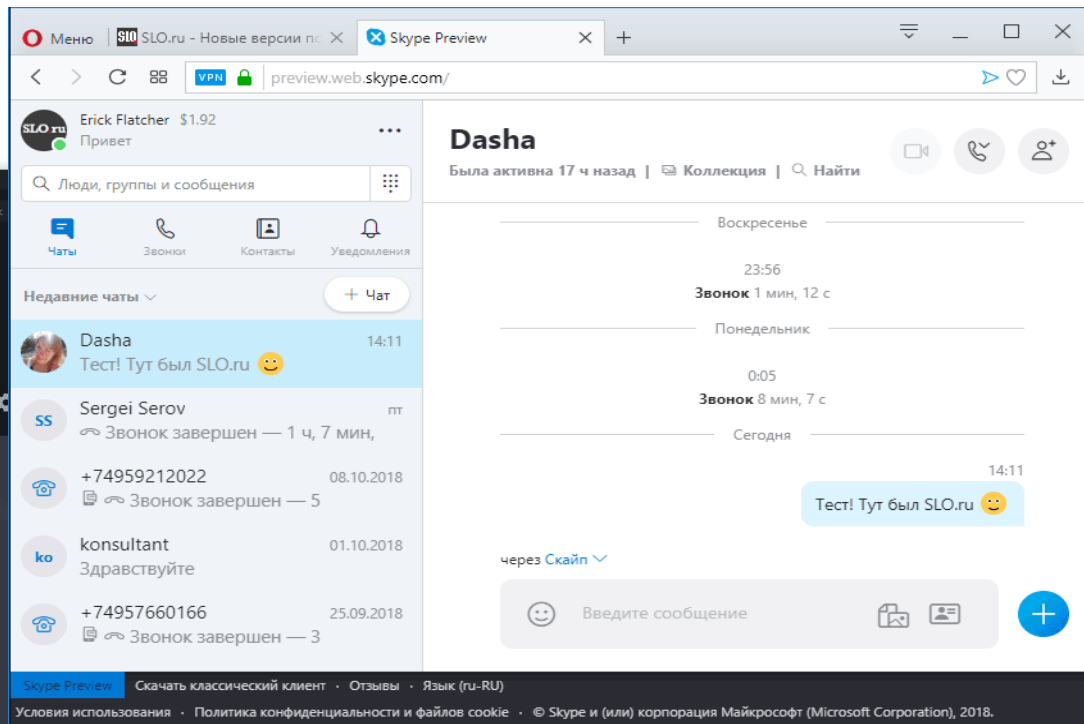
Меню SLO.ru - Новые версии по Skype Preview

VPN preview.web.skype.com/

SLO.ru Erick Flatcher $1.92
Привет

Люди, группы и сообщения

Чаты Звонки Контакты Уведомления

Недавние чаты

+ Чат

Dasha 14:11
Тест! Тут был SLO.ru 🙂

SS Sergei Serov пт
Звонок завершен — 1 ч, 7 мин,

+74959212022 08.10.2018
Звонок завершен — 5

ko konsultant 01.10.2018
Здравствуйте

+74957660166 25.09.2018
Звонок завершен — 3

Dasha
Была активна 17 ч назад | Коллекция | Найти

Воскресенье

23:56
Звонок 1 мин, 12 с

Понедельник

0:05
Звонок 8 мин, 7 с

Сегодня

14:11
Тест! Тут был SLO.ru 🙂

через Скайп

Введите сообщение

Skype Preview Скачать классический клиент · Отзывы · Язык (ru-RU)
Условия использования · Политика конфиденциальности и файлов cookie · © Skype и (или) корпорация Майкрософт (Microsoft Corporation), 2018.